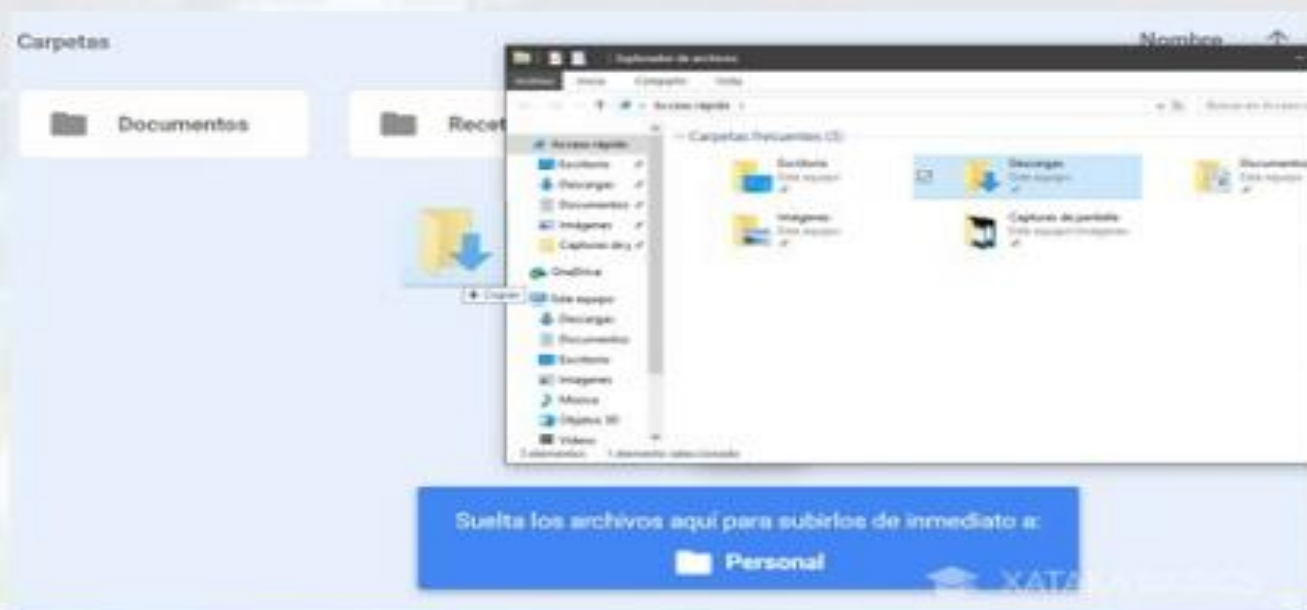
Carpetas

Nombre ↑

Documentos

Recet

Explorador de archivos

Archivo Inicio Compartir Vista

Acceso rápido

Carpetas frecuentes (5)

Acceso rápido

Escritorio

Descargas

Documentos

Imágenes

Capturas de p

OneDrive

Este equipo

Descargas

Documentos

Escritorio

Imágenes

Música

Objetos 3D

Vídeos

Escritorio
Este equipo

Descargas
Este equipo

Documentos
Este equipo

Imágenes
Este equipo

Capturas de pantalla
Este equipo\Imágenes

+ Copiar

5 elementos 1 elemento seleccionado

Suelta los archivos aquí para subirlos de inmediato a:

Personal

XATA